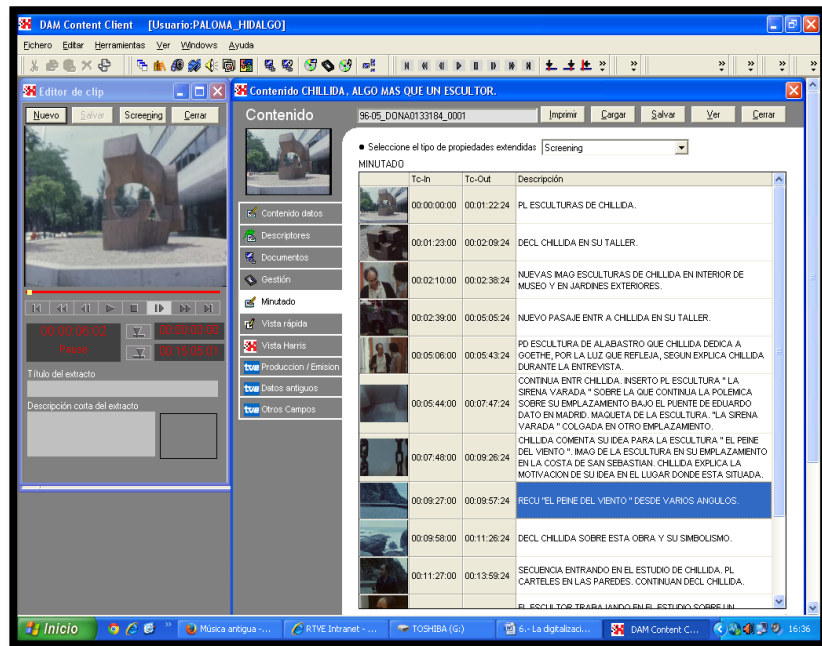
DAM Content Client [Usuario:PALOMA_HIDALGO]

Fichero Editar Herramientas Ver Windows Ayuda

Editor de clip

Nuevo Salvar Screening Cerrar

00:00:05:03 00:00:0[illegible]
Pausa 00:16:25:03

Título del extracto

Descripción corta del extracto

Contenido CHILLIDA, ALGO MAS QUE UN ESCULTOR.

Contenido

96-05_DONA0133184_0001

Imprimir Cargar Salvar Ver Cerrar

Seleccione el tipo de propiedades extendidas Screening

MINUTADO

Contenido datos
Descriptores
Documentos
Gestión
Minutado
Vista rápida
Vista Harris
tve Produccion / Emision
tve Datos antiguos
tve Otros Campos

| | Tc-In | Tc-Out | Descripción |
|---|---|---|---|
| | 00:00:00:00 | 00:01:22:24 | PL ESCULTURAS DE CHILLIDA. |
| | 00:01:23:00 | 00:02:09:24 | DECL CHILLIDA EN SU TALLER. |
| | 00:02:10:00 | 00:02:38:24 | NUEVAS IMAG ESCULTURAS DE CHILLIDA EN INTERIOR DE MUSEO Y EN JARDINES EXTERIORES. |
| | 00:02:39:00 | 00:05:05:24 | NUEVO PASAJE ENTR A CHILLIDA EN SU TALLER. |
| | 00:05:06:00 | 00:05:43:24 | PD ESCULTURA DE ALABASTRO QUE CHILLIDA DEDICA A GOETHE, POR LA LUZ QUE REFLEJA, SEGUN EXPLICA CHILLIDA DURANTE LA ENTREVISTA. |
| | 00:05:44:00 | 00:07:47:24 | CONTINUA ENTR CHILLIDA. INSERTO PL ESCULTURA " LA SIRENA VARADA " SOBRE LA QUE CONTINUA LA POLÉMICA SOBRE SU EMPLAZAMIENTO BAJO EL PUENTE DE EDUARDO DATO EN MADRID. MAQUETA DE LA ESCULTURA. "LA SIRENA VARADA " COLGADA EN OTRO EMPLAZAMIENTO. |
| | 00:07:48:00 | 00:09:26:24 | CHILLIDA COMENTA SU IDEA PARA LA ESCULTURA " EL PEINE DEL VIENTO ". IMAG DE LA ESCULTURA EN SU EMPLAZAMIENTO EN LA COSTA DE SAN SEBASTIAN. CHILLIDA EXPLICA LA MOTIVACION DE SU IDEA EN EL LUGAR DONDE ESTA SITUADA. |
| | 00:09:27:00 | 00:09:57:24 | RECU "EL PEINE DEL VIENTO " DESDE VARIOS ANGULOS. |
| | 00:09:58:00 | 00:11:26:24 | DECL CHILLIDA SOBRE ESTA OBRA Y SU SIMBOLISMO. |
| | 00:11:27:00 | 00:13:59:24 | SECUENCIA ENTRANDO EN EL ESTUDIO DE CHILLIDA. PL CARTELES EN LAS PAREDES. CONTINUAN DECL CHILLIDA. |
| | | | EL ESCULTOR TRABAJANDO EN EL ESTUDIO SOBRE UN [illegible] |

Inicio | Música antigua -... | RTVE Intranet - ... | TOSHIBA (G:) | 6.- La digitalizaci... | DAM Content C... | 16:36